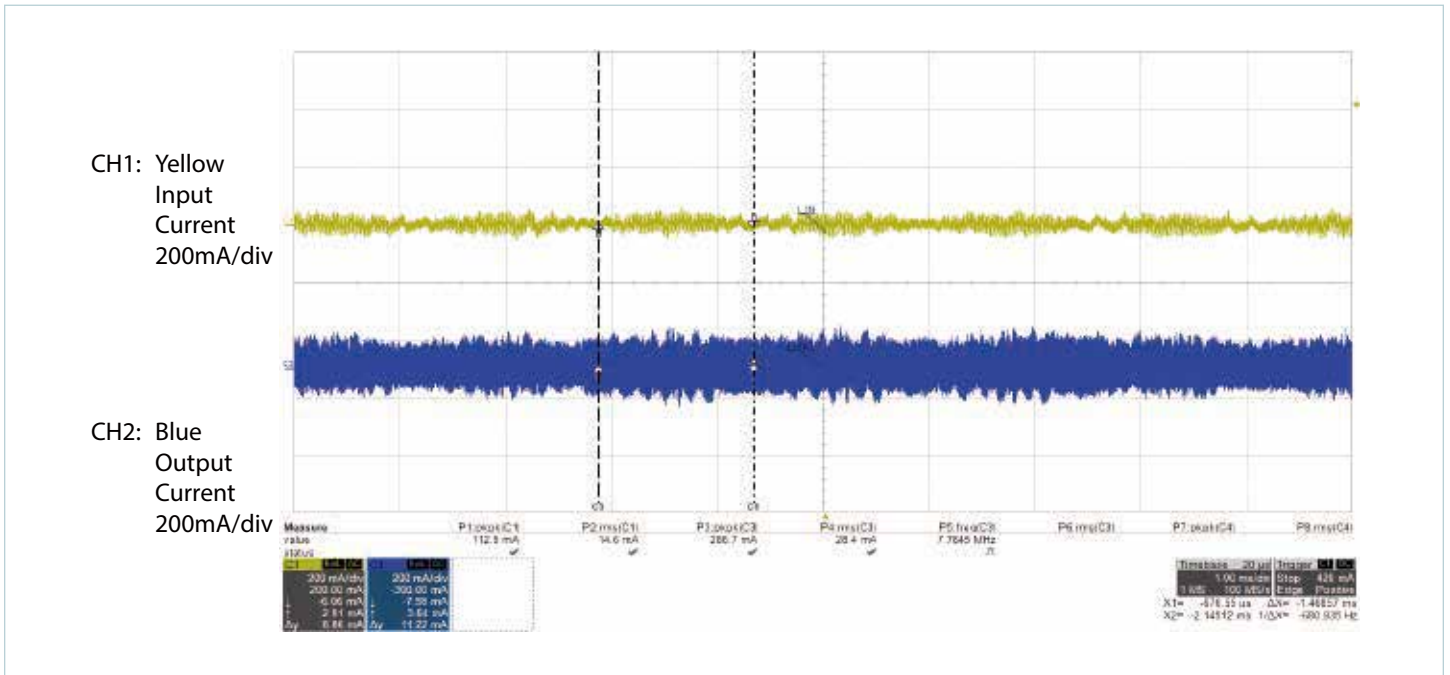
CH1: Yellow
Input
Current
200mA/div

CH2: Blue
Output
Current
200mA/div

| Measure | P1:pkpk(C1) | P2:rms(C1) | P3:pkpk(C3) | P4:rms(C3) | P5:freq(C3) | P6:rms(C3) | P7:pkpk(C4) | P8:rms(C4) |
|---|---|---|---|---|---|---|---|---|
| value | 112.8 mA | 14.6 mA | 286.7 mA | 28.4 mA | 7.7645 MHz | | | |
| status | ✓ | ✓ | ✓ | ✓ | | | | |

C1: 200 mA/div, 200.00 mA, -6.06 mA, 2.81 mA, Δy 8.86 mA
C3: 200 mA/div, -300.00 mA, -7.58 mA, 3.64 mA, Δy 11.22 mA

Timebase -20 µs, Trigger, 1.00 ms/div, Stop 426 mA, 1.0Ms 100 MS/s, Edge Positive
X1= -676.35 us ΔX= -1.46857 ms
X2= -2.14512 ms 1/ΔX= -680.935 Hz